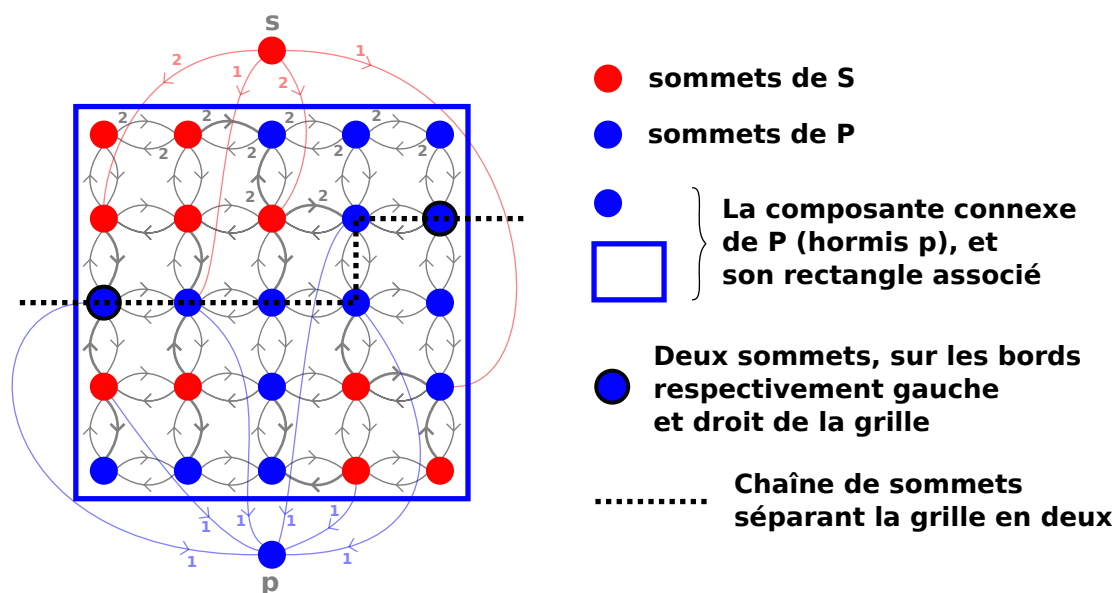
s

2 1 2 1

2 2 2 2
2 2 2 2
2 2

1 1 1 1
1 1

p

sommets de S

sommets de P

La composante connexe de P (hormis p), et son rectangle associé

Deux sommets, sur les bords respectivement gauche et droit de la grille

Chaîne de sommets séparant la grille en deux